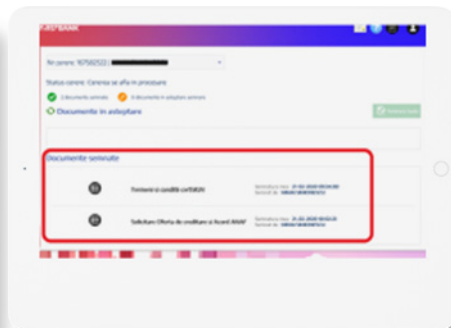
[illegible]BANK

Nr cerere: 107502522 | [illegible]

Status cerere: Cererea se află in procesare

2 documente semnate    0 documente in așteptare semnare

Documente in așteptare

Documente semnate

Termeni și condiții cerTDB2N    Semnătura nou: 21-02-2020 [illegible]    Semnat de: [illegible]

Solicitare Oferta de creditare și Acord ANAF    Semnătura nou: 21-02-2020 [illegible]    Semnat de: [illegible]